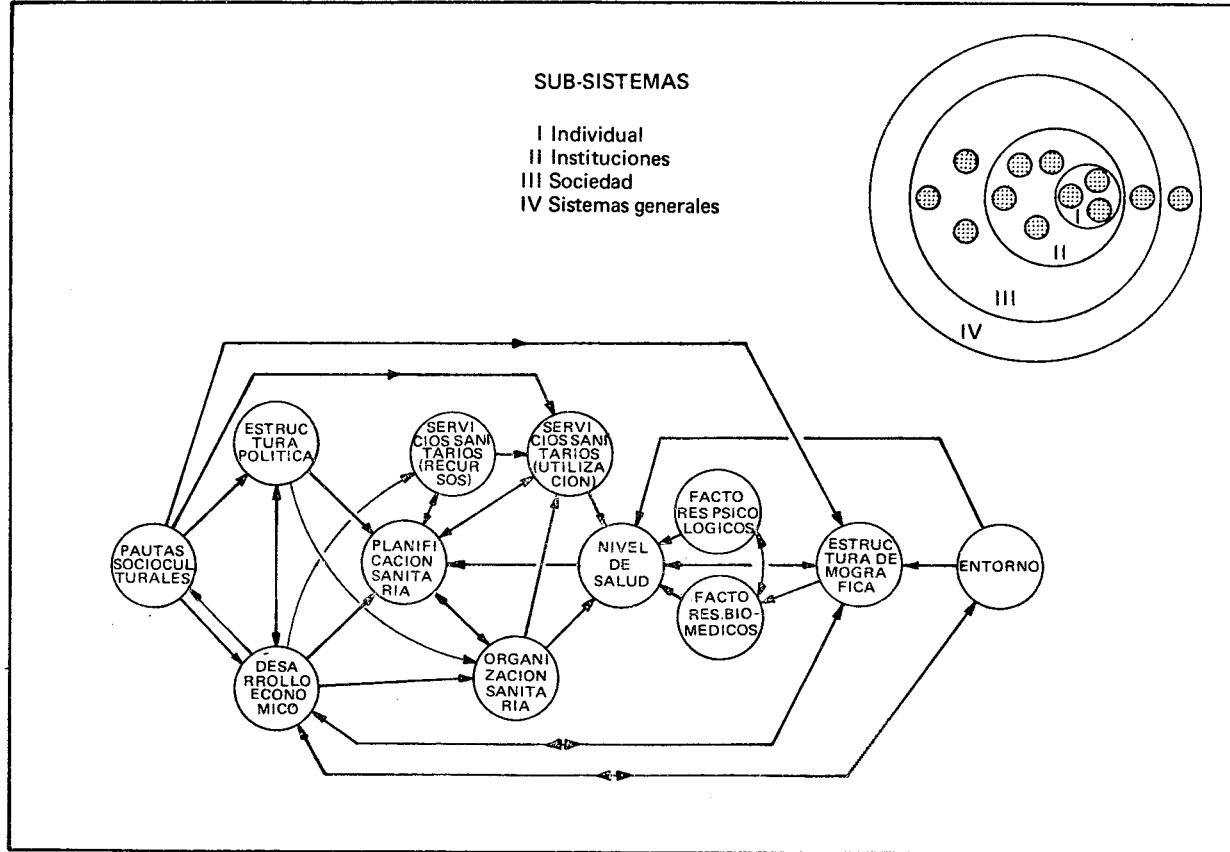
SUB-SISTEMAS

I Individual
II Instituciones
III Sociedad
IV Sistemas generales

I
II
III
IV

ESTRUCTURA POLITICA

SERVICIOS SANITARIOS (RECURSOS)

SERVICIOS SANITARIOS (UTILIZACION)

FACTORES PSICOLOGICOS

PAUTAS SOCIOCULTURALES

PLANIFICACION SANITARIA

NIVEL DE SALUD

ESTRUCTURA DEMOGRAFICA

ENTORNO

FACTORES.BIOMEDICOS

DESARROLLO ECONOMICO

ORGANIZACION SANITARIA